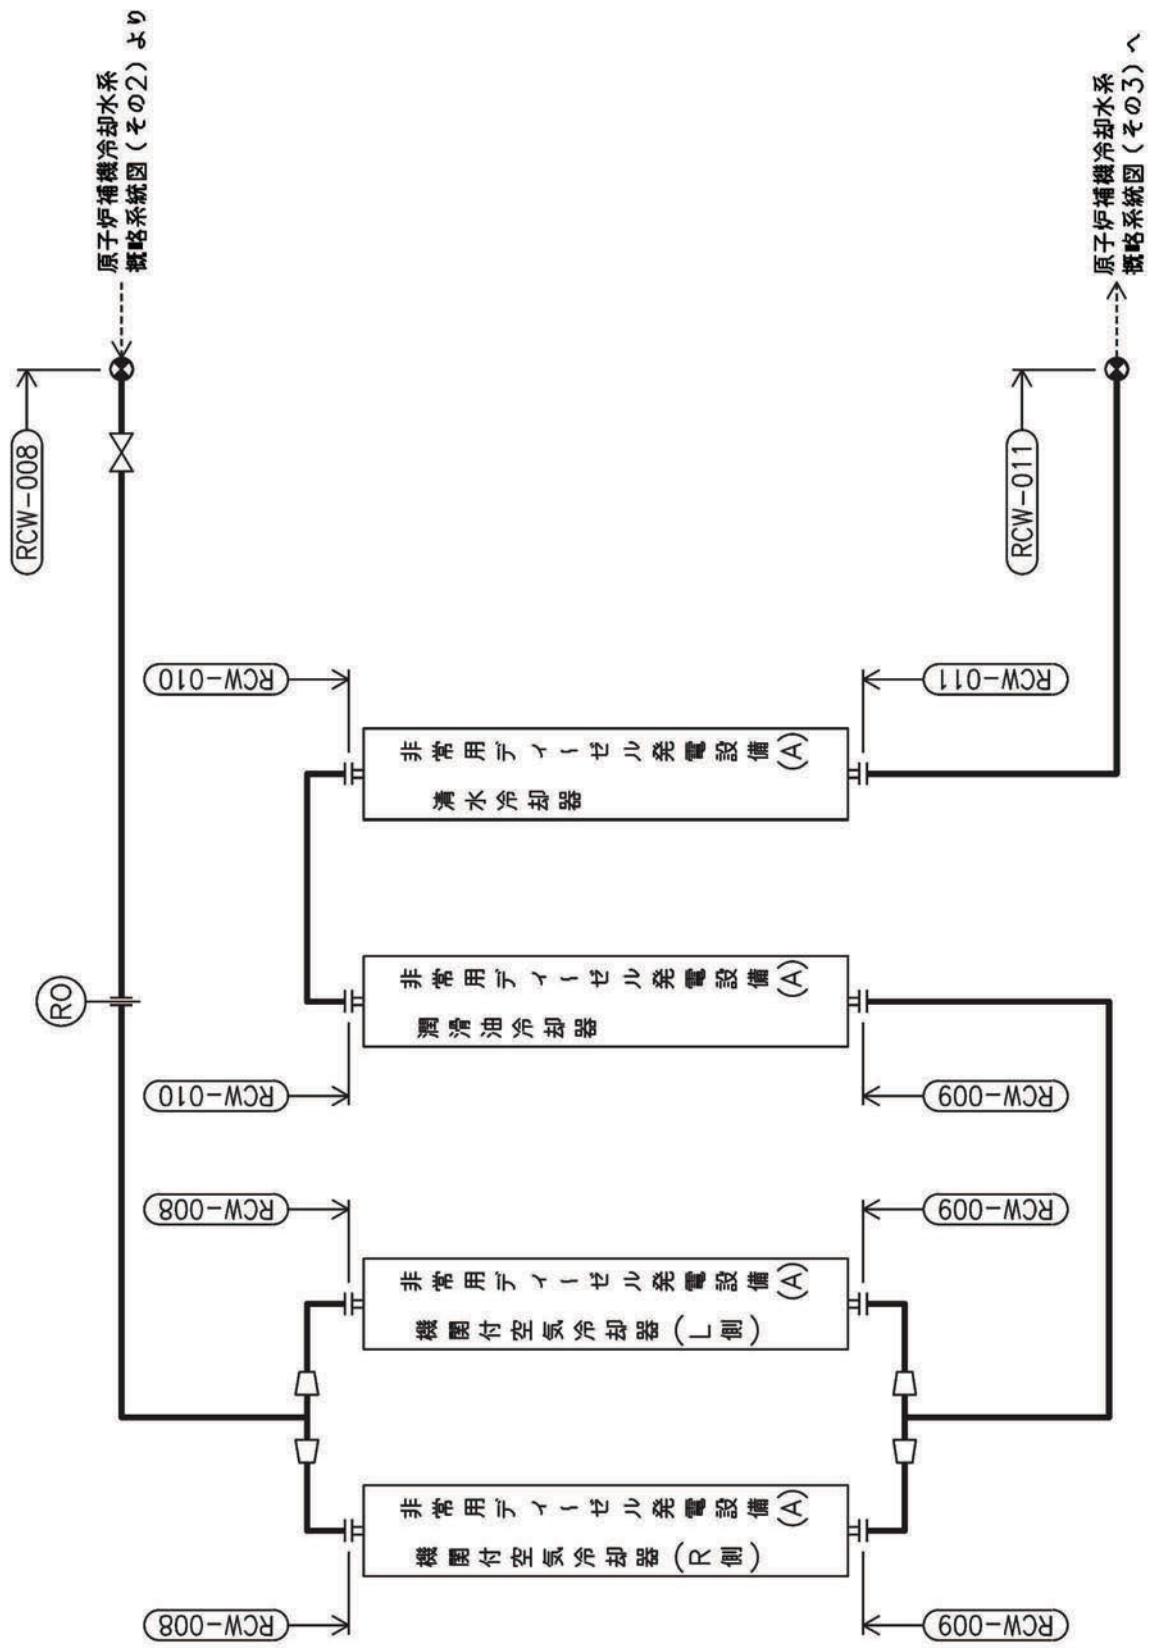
原子炉補機冷却水系
概略系統図（その2）より

RCW-008

原子炉補機冷却水系
概略系統図（その3）へ

RCW-011

RO

RCW-010

非常用ディーゼル発電設備(A)
清水冷却器

RCW-011

RCW-010

非常用ディーゼル発電設備(A)
潤滑油冷却器

RCW-009

RCW-008

非常用ディーゼル発電設備(A)
機関付空気冷却器（L側）

RCW-009

RCW-008

非常用ディーゼル発電設備(A)
機関付空気冷却器（R側）

RCW-009